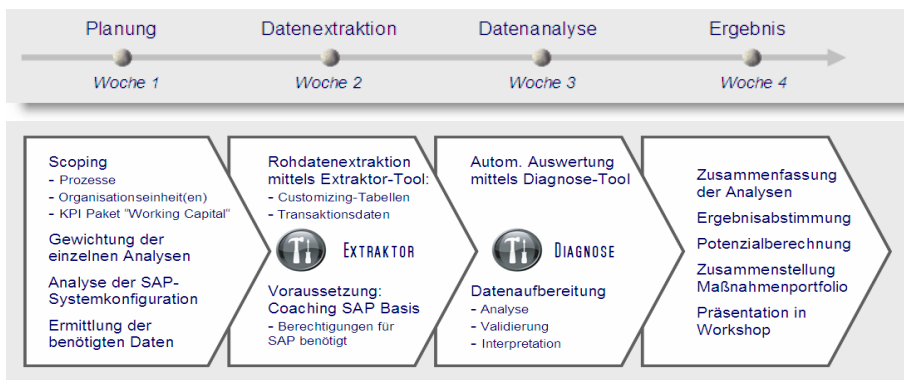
Planung
Woche 1

Datenextraktion
Woche 2

Datenanalyse
Woche 3

Ergebnis
Woche 4

Scoping
- Prozesse
- Organisationseinheit(en)
- KPI Paket "Working Capital"

Gewichtung der einzelnen Analysen

Analyse der SAP-Systemkonfiguration

Ermittlung der benötigten Daten

Rohdatenextraktion mittels Extraktor-Tool:
- Customizing-Tabellen
- Transaktionsdaten

EXTRAKTOR

Voraussetzung: Coaching SAP Basis
- Berechtigungen für SAP benötigt

Autom. Auswertung mittels Diagnose-Tool

DIAGNOSE

Datenaufbereitung
- Analyse
- Validierung
- Interpretation

Zusammenfassung der Analysen

Ergebnisabstimmung

Potenzialberechnung

Zusammenstellung Maßnahmenportfolio

Präsentation in Workshop